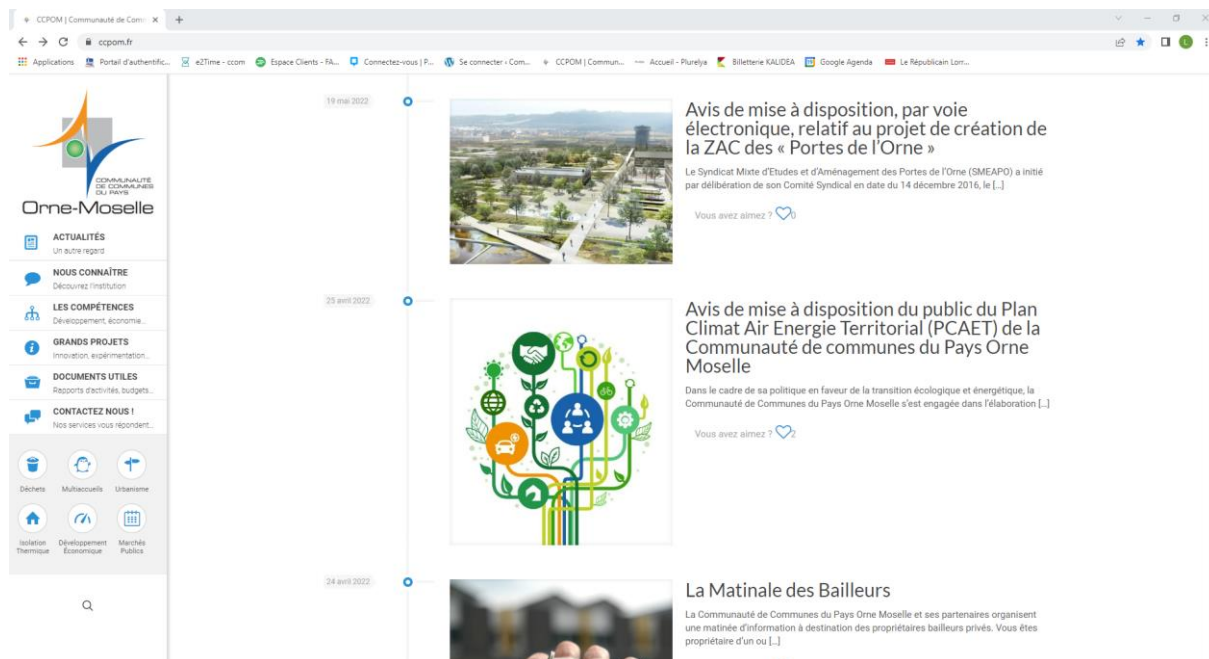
CCPOM | Communauté de Com ×  +

ccpom.fr

Applications  Portail d'authentific...  eZTime - ccom  Espace Clients - FA...  Connectez-vous | P...  Se connecter › Com...  CCPOM | Commun...  Accueil - Plurelya  Billetterie KALIDEA  Google Agenda  Le Républicain Lorr...

COMMUNAUTÉ DE COMMUNES DU PAYS
Orne-Moselle

ACTUALITÉS
Un autre regard

NOUS CONNAÎTRE
Découvrez l'institution

LES COMPÉTENCES
Développement, économie...

GRANDS PROJETS
Innovation, expérimentation...

DOCUMENTS UTILES
Rapports d'activités, budgets...

CONTACTEZ NOUS !
Nos services vous répondent...

Déchets  Multiaccueils  Urbanisme

Isolation Thermique  Développement Économique  Marchés Publics

19 mai 2022

Avis de mise à disposition, par voie électronique, relatif au projet de création de la ZAC des « Portes de l'Orne »

Le Syndicat Mixte d'Etudes et d'Aménagement des Portes de l'Orne (SMEAPO) a initié par délibération de son Comité Syndical en date du 14 décembre 2016, le […]

Vous avez aimez ? 0

25 avril 2022

Avis de mise à disposition du public du Plan Climat Air Energie Territorial (PCAET) de la Communauté de communes du Pays Orne Moselle

Dans le cadre de sa politique en faveur de la transition écologique et énergétique, la Communauté de Communes du Pays Orne Moselle s'est engagée dans l'élaboration […]

Vous avez aimez ? 2

24 avril 2022

La Matinale des Bailleurs

La Communauté de Communes du Pays Orne Moselle et ses partenaires organisent une matinée d'information à destination des propriétaires bailleurs privés. Vous êtes propriétaire d'un ou […]